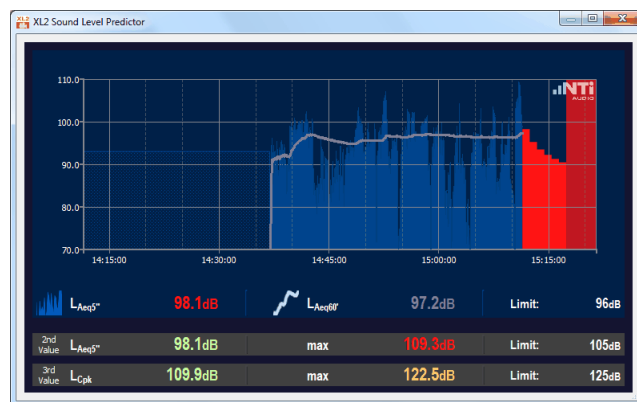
XL2 Sound Level Predictor

110.0
100.0
90.0
80.0
70.0

14:15:00 14:30:00 14:45:00 15:00:00 15:15:00

NTi AUDIO

$L_{Aeq5''}$ 98.1dB $L_{Aeq60'}$ 97.2dB Limit: 96dB

2nd Value $L_{Aeq5''}$ 98.1dB max 109.3dB Limit: 105dB

3rd Value $L_{Cpk}$ 109.9dB max 122.5dB Limit: 125dB